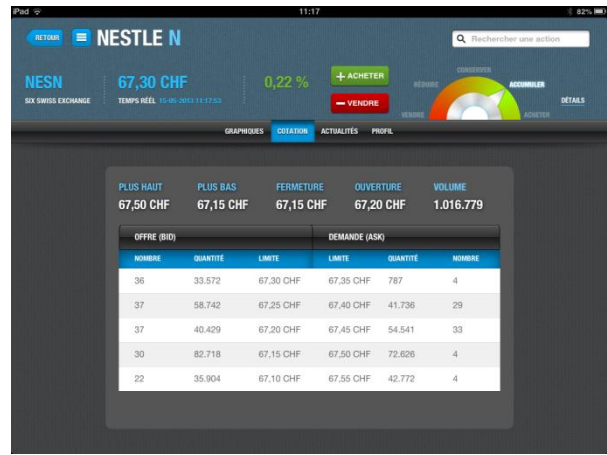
iPad 11:17 82%

RETOUR NESTLE N

Rechercher une action

NESN
SIX SWISS EXCHANGE

67,30 CHF
TEMPS RÉEL 15-05-2013 11:17:53

0,22 %

+ ACHETER
— VENDRE

CONSERVER
RÉDUIRE
ACCUMULER
VENDRE
ACHETER

DÉTAILS

GRAPHIQUES COTATION ACTUALITÉS PROFIL

| PLUS HAUT | PLUS BAS | FERMETURE | OUVERTURE | VOLUME |
|---|---|---|---|---|
| 67,50 CHF | 67,15 CHF | 67,15 CHF | 67,20 CHF | 1.016.779 |

OFFRE (BID) DEMANDE (ASK)

| NOMBRE | QUANTITÉ | LIMITE | LIMITE | QUANTITÉ | NOMBRE |
|---|---|---|---|---|---|
| 36 | 33.572 | 67,30 CHF | 67,35 CHF | 787 | 4 |
| 37 | 58.742 | 67,25 CHF | 67,40 CHF | 41.736 | 29 |
| 37 | 40.429 | 67,20 CHF | 67,45 CHF | 54.541 | 33 |
| 30 | 82.718 | 67,15 CHF | 67,50 CHF | 72.626 | 4 |
| 22 | 35.904 | 67,10 CHF | 67,55 CHF | 42.772 | 4 |